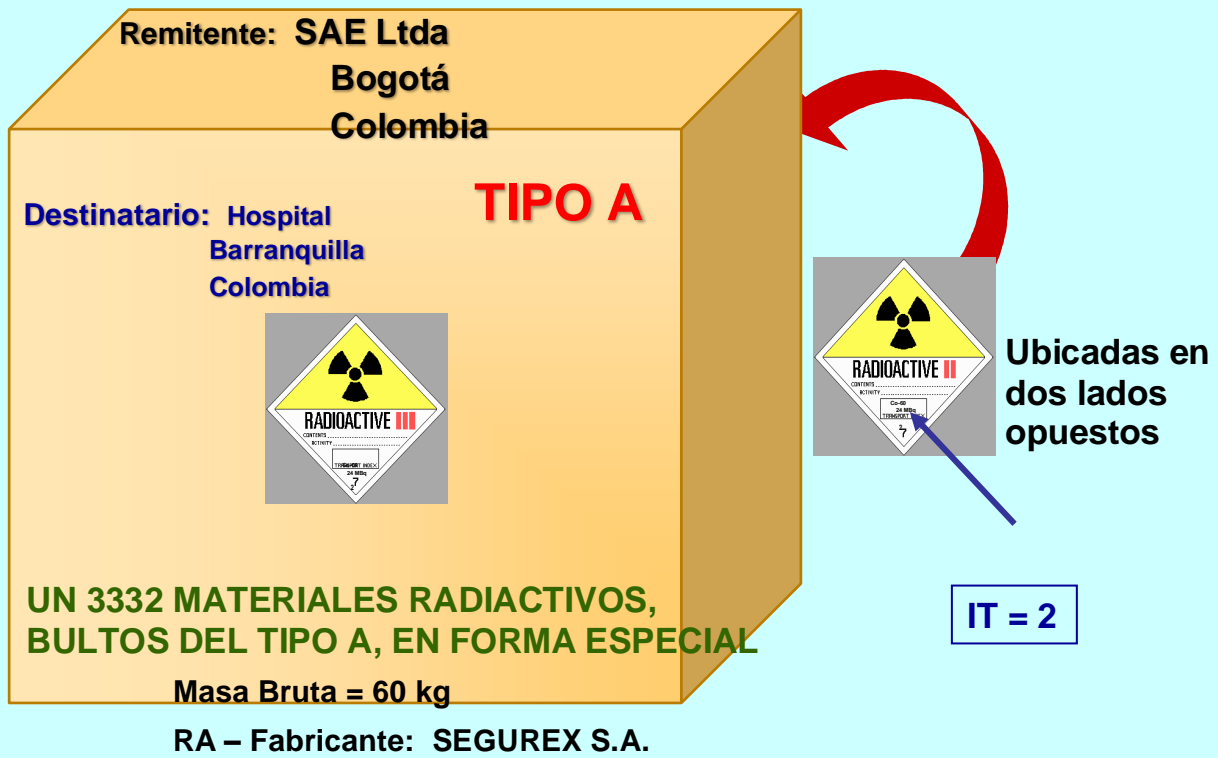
Remitente: SAE Ltda
Bogotá
Colombia

TIPO A

Destinatario: Hospital
Barranquilla
Colombia

RADIOACTIVE III
CONTENTS
ACTIVITY
TRANSPORT INDEX
24 MBq
7

RADIOACTIVE II
CONTENTS
ACTIVITY
Co-60
24 MBq
TRANSPORT INDEX
2
7

Ubicadas en dos lados opuestos

IT = 2

UN 3332 MATERIALES RADIACTIVOS, BULTOS DEL TIPO A, EN FORMA ESPECIAL

Masa Bruta = 60 kg

RA – Fabricante: SEGUREX S.A.